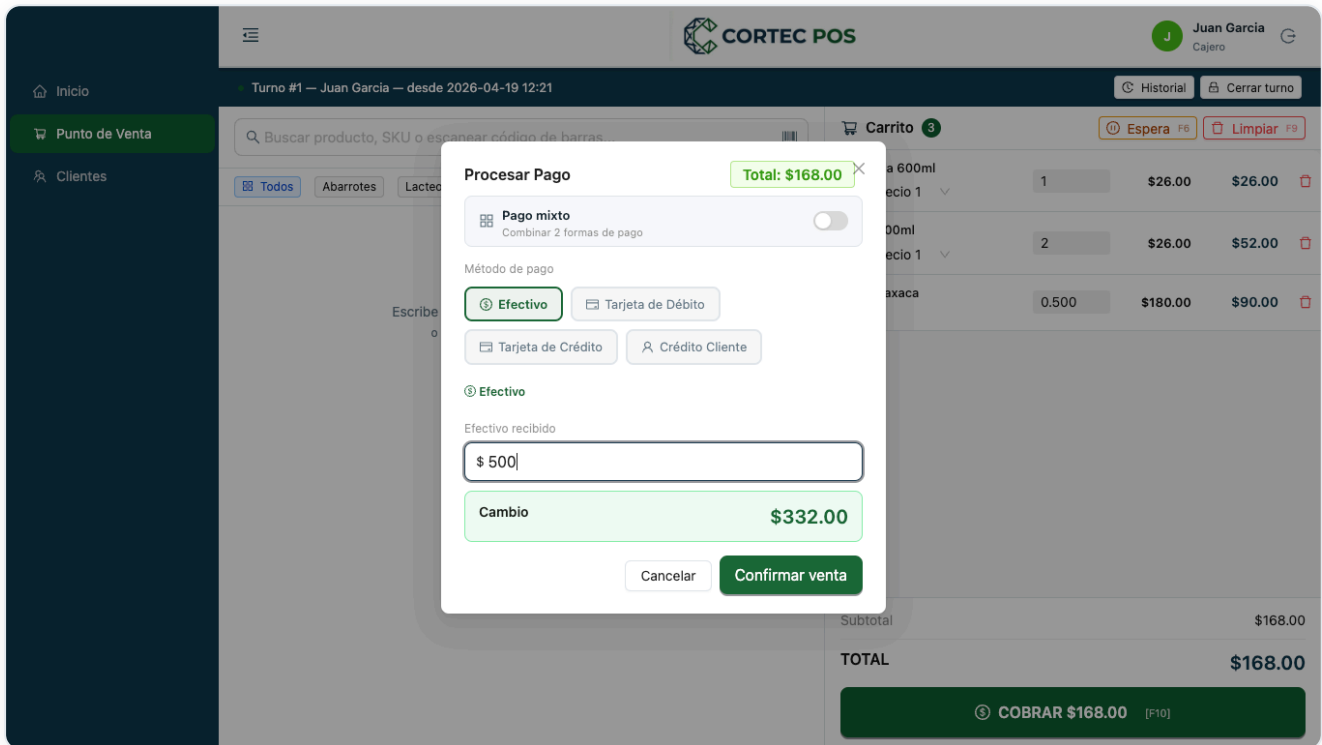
CORTEC POS

J Juan Garcia
Cajero

Inicio
Punto de Venta
Clientes

Turno #1 — Juan Garcia — desde 2026-04-19 12:21

Historial
Cerrar turno

Buscar producto, SKU o escanear código de barras...

Todos
Abarrotes
Lacte

Escribe
o

Carrito 3
Espera F6
Limpiar F9

a 600ml
ecio 1
1
$26.00
$26.00

00ml
ecio 1
2
$26.00
$52.00

axaca
0.500
$180.00
$90.00

Procesar Pago
Total: $168.00

Pago mixto
Combinar 2 formas de pago

Método de pago

Efectivo
Tarjeta de Débito
Tarjeta de Crédito
Crédito Cliente

Efectivo

Efectivo recibido

$ 500

Cambio
$332.00

Cancelar
Confirmar venta

Subtotal
$168.00

TOTAL
$168.00

COBRAR $168.00 [F10]